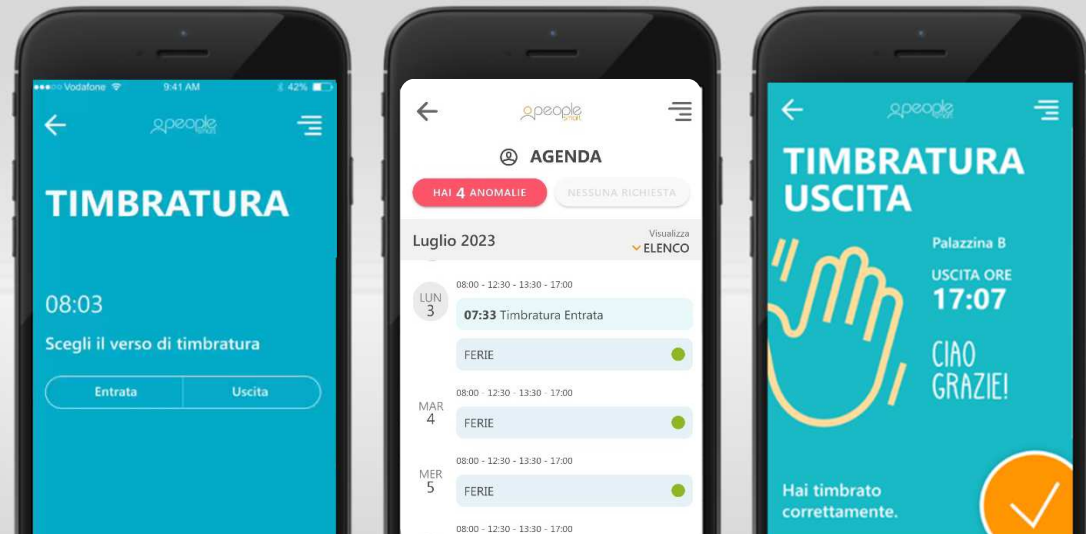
Vodafone 9:41 AM 42%

people smart

TIMBRATURA

08:03

Scegli il verso di timbratura

Entrata | Uscita

people smart

AGENDA

HAI 4 ANOMALIE | NESSUNA RICHIESTA

Luglio 2023 | Visualizza ELENCO

08:00 - 12:30 - 13:30 - 17:00

LUN 3

07:33 Timbratura Entrata

FERIE

08:00 - 12:30 - 13:30 - 17:00

MAR 4

FERIE

08:00 - 12:30 - 13:30 - 17:00

MER 5

FERIE

08:00 - 12:30 - 13:30 - 17:00

people smart

TIMBRATURA USCITA

Palazzina B

USCITA ORE 17:07

CIAO GRAZIE!

Hai timbrato correttamente.